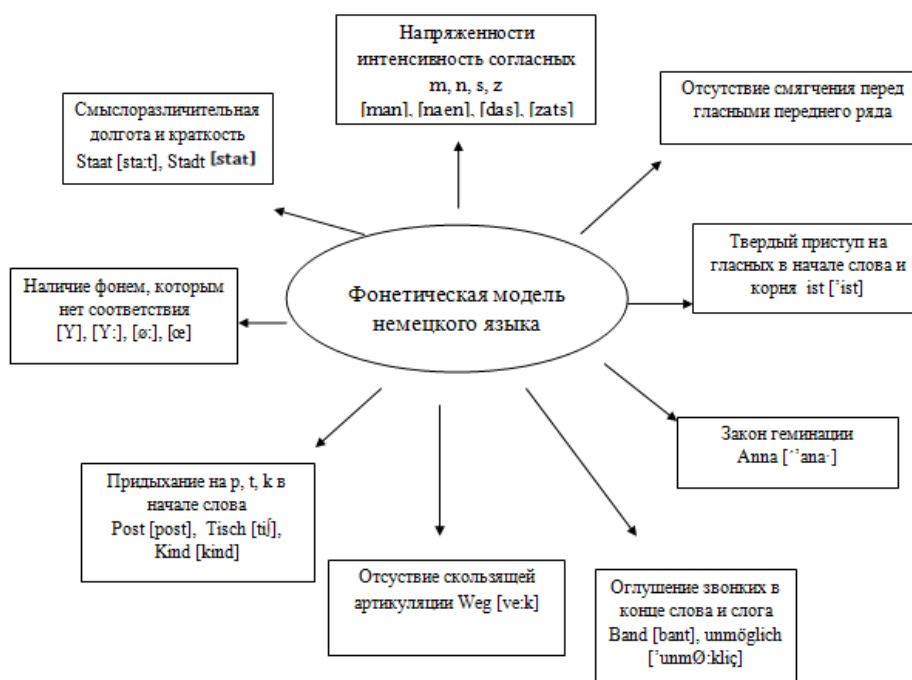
Напряженности интенсивность согласных m, n, s, z [man], [naen], [das], [zats]

Смыслоразличительная долгота и краткость Staat [sta:t], Stadt [stat]

Отсутствие смягчения перед гласными переднего ряда

Твердый приступ на гласных в начале слова и корня ist [ʼist]

Наличие фонем, которым нет соответствия [Y], [Y:], [ø:], [œ]

Фонетическая модель немецкого языка

Закон геминации Anna [ʼana·]

Придыхание на p, t, k в начале слова Post [post], Tisch [tiʃ], Kind [kind]

Отсуствие скользящей артикуляции Weg [ve:k]

Оглушение звонких в конце слова и слога Band [bant], unmöglich [ʼunmØ:kliç]